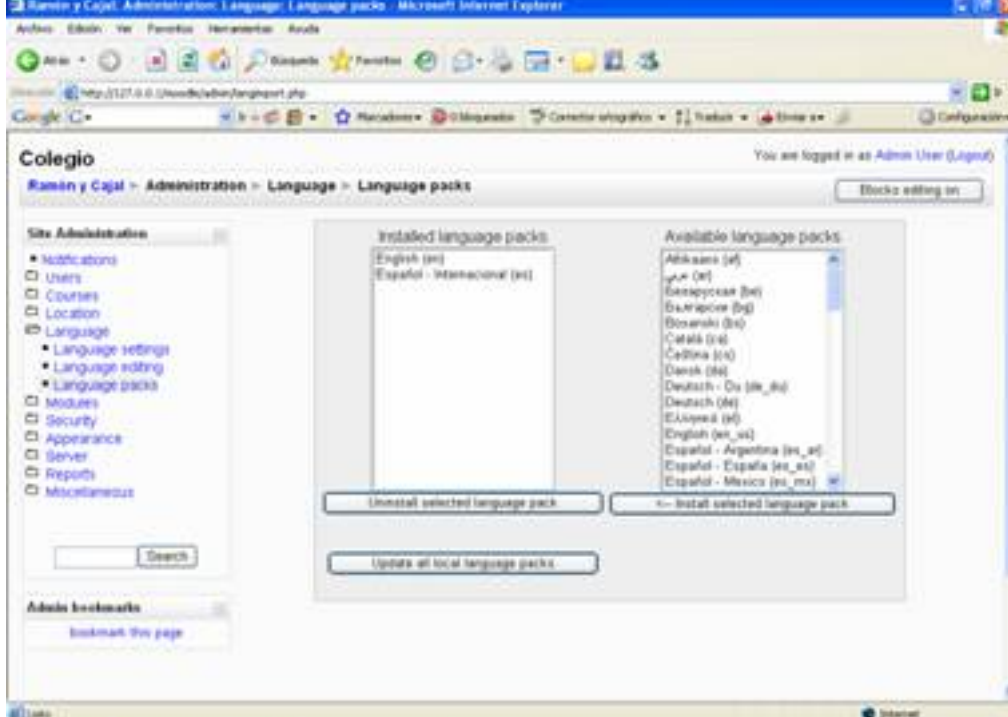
Ramón y Cajal: Administration: Language: Language packs - Microsoft Internet Explorer

Archivo Edición Ver Favoritos Herramientas Ayuda

Atrás Búsqueda Favoritos

Dirección http://127.0.0.1/moodle/admin/langimport.php

Google G- Marcadores 0 bloqueados Corrector ortográfico Traducir Enviar a Configuración

Colegio

You are logged in as Admin User (Logout)

Ramón y Cajal > Administration > Language > Language packs

Blocks editing on

Site Administration

• Notifications
Users
Courses
Location
Language
• Language settings
• Language editing
• Language packs
Modules
Security
Appearance
Server
Reports
Miscellaneous

Search

Admin bookmarks

bookmark this page

Installed language packs

English (en)
Español - Internacional (es)

Available language packs

Afrikaans (af)
عربي (ar)
Беларуская (be)
Български (bg)
Bosanski (bs)
Català (ca)
Čeština (cs)
Dansk (da)
Deutsch - Du (de_du)
Deutsch (de)
Ελληνικά (el)
English (en_us)
Español - Argentina (es_ar)
Español - España (es_es)
Español - Mexico (es_mx)

Uninstall selected language pack

<-- Install selected language pack

Update all local language packs

Listo

Internet